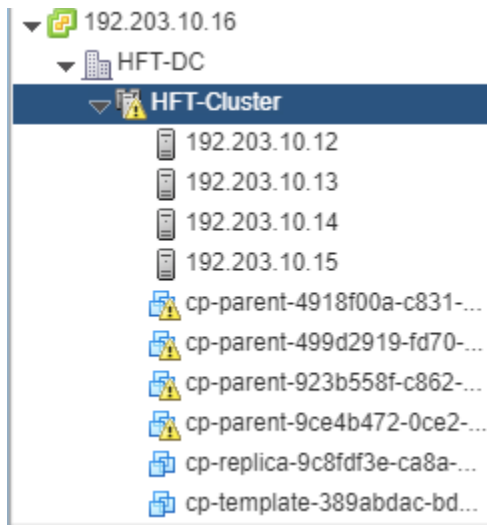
192.203.10.16
HFT-DC
HFT-Cluster
192.203.10.12
192.203.10.13
192.203.10.14
192.203.10.15
cp-parent-4918f00a-c831-...
cp-parent-499d2919-fd70-...
cp-parent-923b558f-c862-...
cp-parent-9ce4b472-0ce2-...
cp-replica-9c8fdf3e-ca8a-...
cp-template-389abdac-bd...